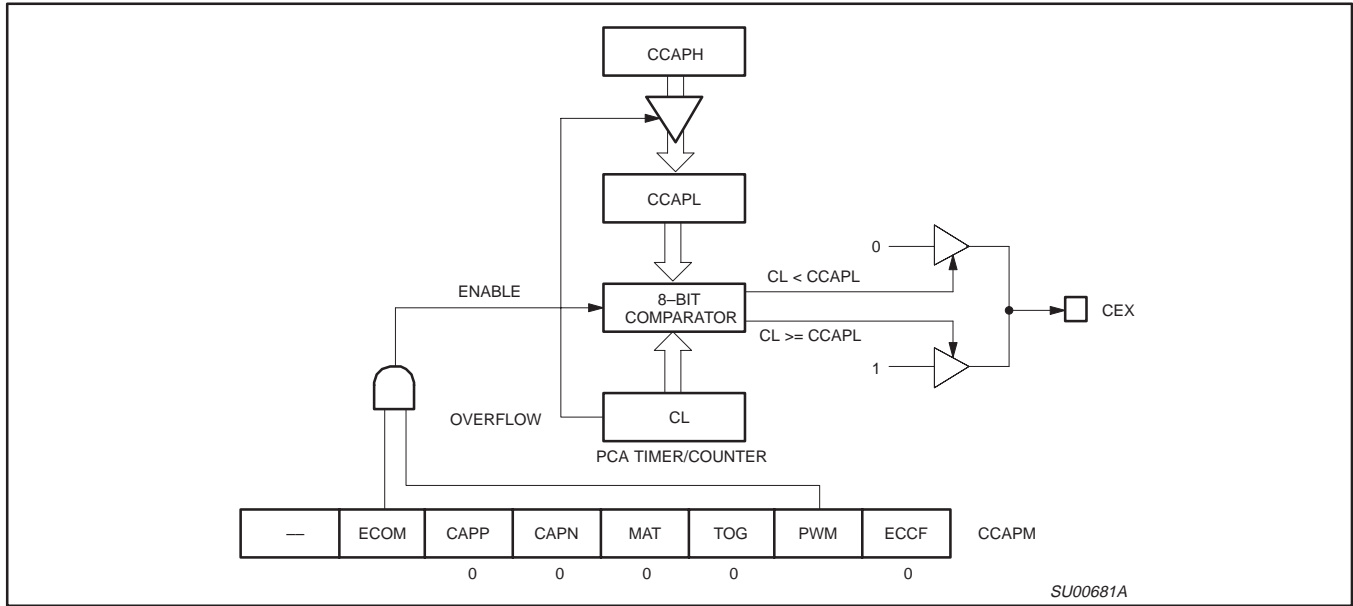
CCAPH

CCAPL

0

CL < CCAPL

ENABLE

8–BIT COMPARATOR

CEX

CL >= CCAPL

1

OVERFLOW

CL

PCA TIMER/COUNTER

| — | ECOM | CAPP | CAPN | MAT | TOG | PWM | ECCF |
|---|---|---|---|---|---|---|---|
| | | 0 | 0 | 0 | 0 | | 0 |

CCAPM

SU00681A